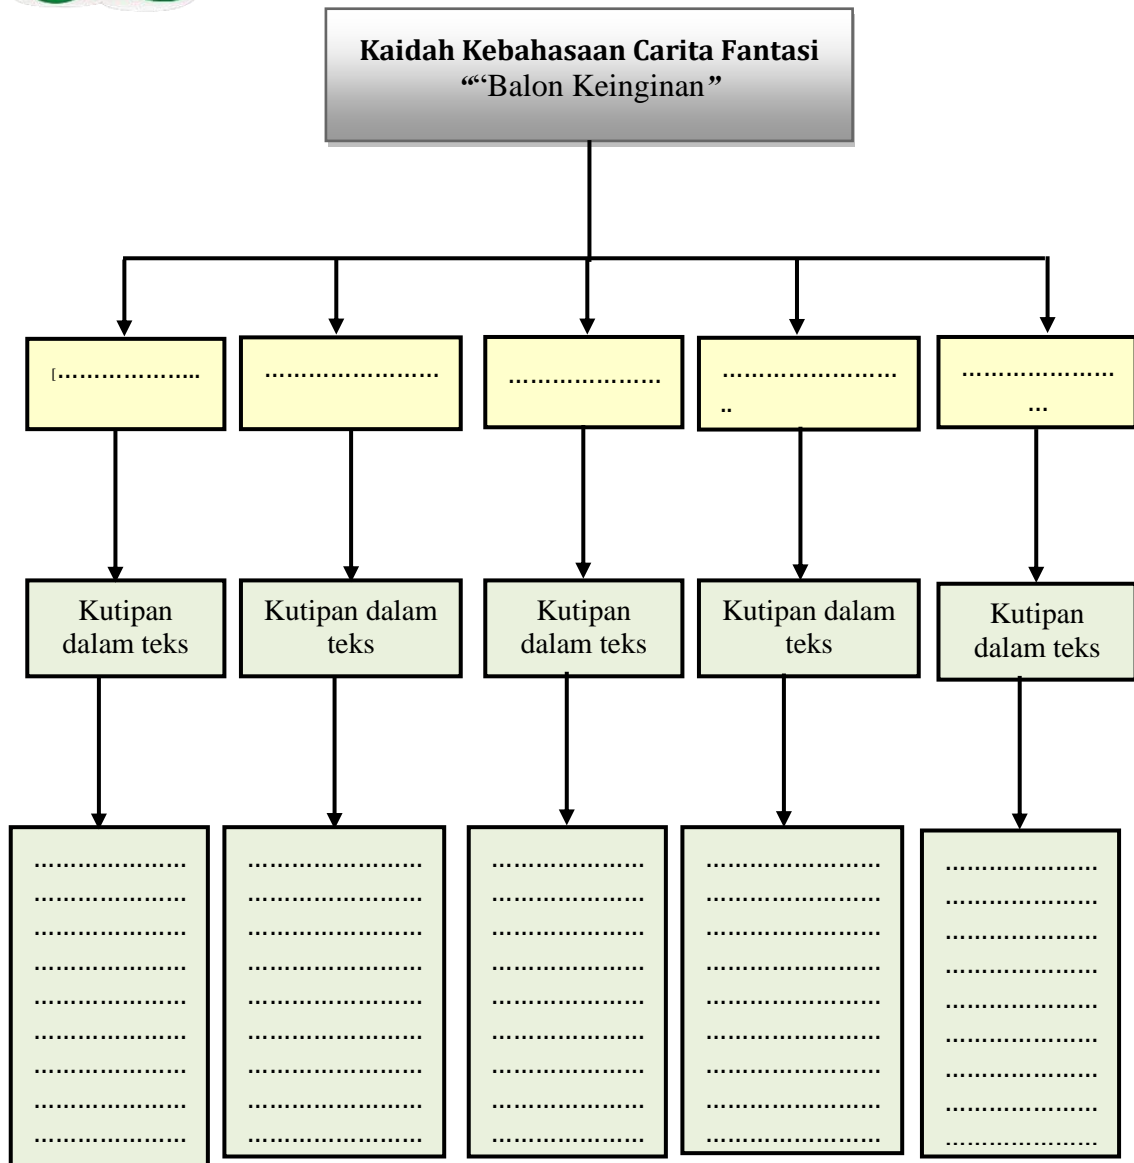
**Kaidah Kebahasaan Carita Fantasi**
““Balon Keinginan”

[…………………

……………………

…………………

……………………..

……………………

Kutipan dalam teks

Kutipan dalam teks

Kutipan dalam teks

Kutipan dalam teks

Kutipan dalam teks

…………………
…………………
…………………
…………………
…………………
…………………
…………………
…………………
…………………

…………………
…………………
…………………
…………………
…………………
…………………
…………………
…………………
…………………

…………………
…………………
…………………
…………………
…………………
…………………
…………………
…………………
…………………

…………………
…………………
…………………
…………………
…………………
…………………
…………………
…………………
…………………

…………………
…………………
…………………
…………………
…………………
…………………
…………………
…………………
…………………